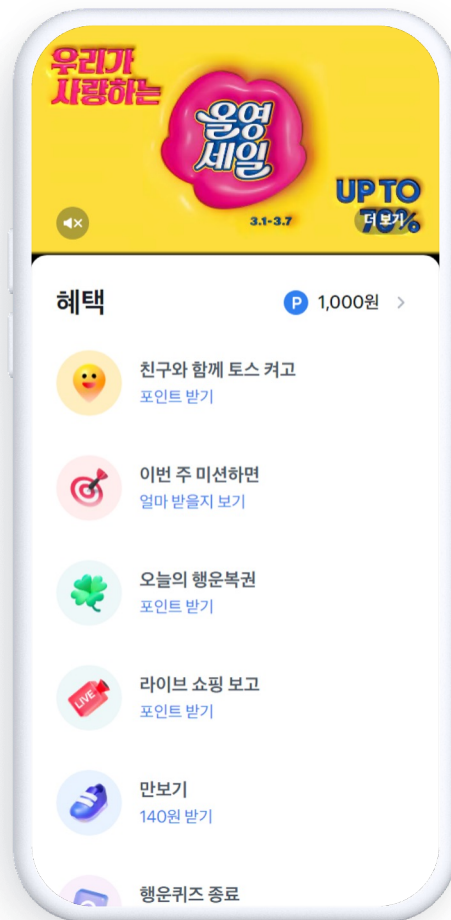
우리가 사랑하는

올영 세일

3.1-3.7

UP TO 70%

더 보기

혜택

P 1,000원 >

친구와 함께 토스 켜고
포인트 받기

이번 주 미션하면
얼마 받을지 보기

오늘의 행운복권
포인트 받기

LIVE

라이브 쇼핑 보고
포인트 받기

만보기
140원 받기

행운퀴즈 종료